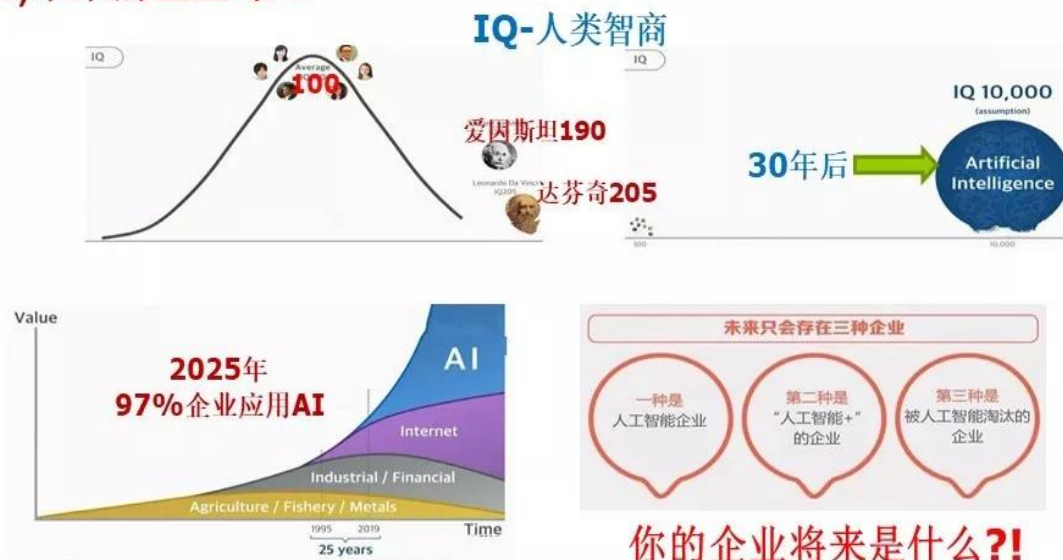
IQ-人类智商

IQ

Average
100

爱因斯坦190

Leonardo Da Vinci IQ205

达芬奇205

IQ

IQ 10,000
(assumption)

30年后

Artificial Intelligence

500

10,000

Value

2025年
97%企业应用AI

AI

Internet

Industrial / Financial

Agriculture / Fishery / Metals

1995 2019
25 years

Time

未来只会存在三种企业

一种是
人工智能企业

第二种是
"人工智能+"
的企业

第三种是
被人工智能淘汰的
企业

你的企业将来是什么?!